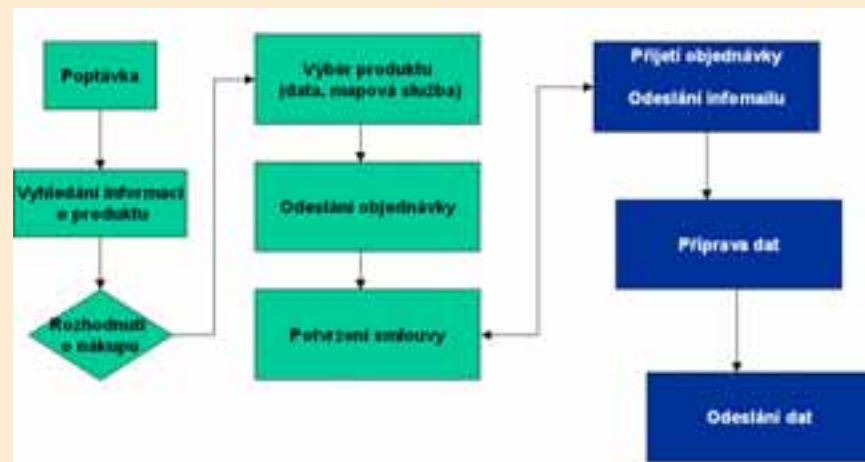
Poptávka

Vyhledání informací o produktu

Rozhodnutí o nákupu

Výběr produktu (data, mapová služba)

Odeslání objednávky

Potvrzení smlouvy

Přijetí objednávky

Odeslání infomailu

Příprava dat

Odeslání dat